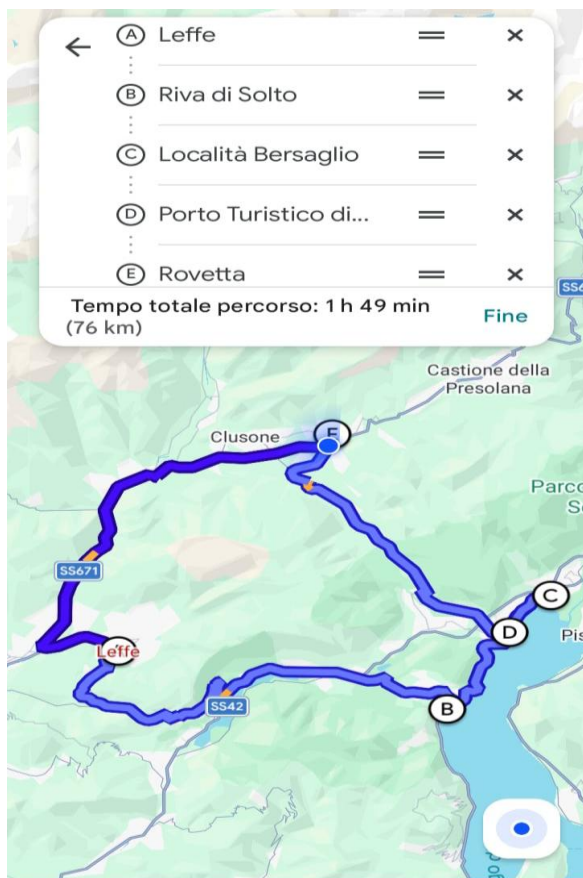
A Leffe
B Riva di Solto
C Località Bersaglio
D Porto Turistico di...
E Rovetta

Tempo totale percorso: 1 h 49 min (76 km)

Fine

Castione della Presolana

Clusone

E

Parco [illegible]

SS671

C

D

Pis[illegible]

Leffe

SS42

B